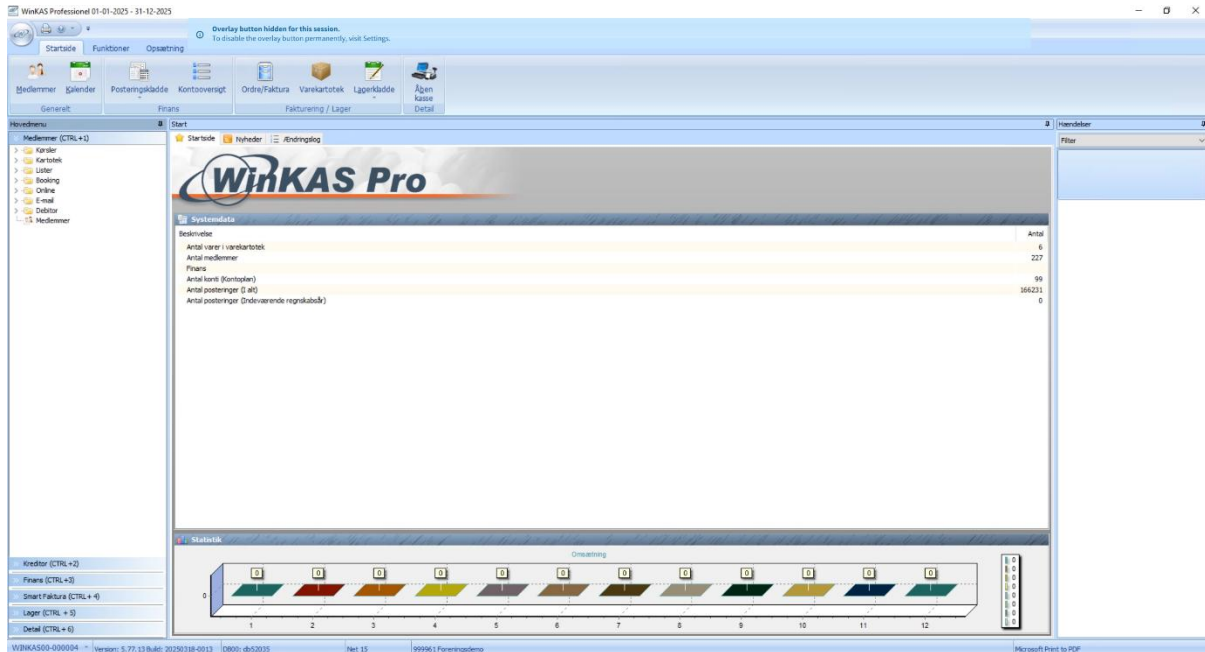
WinKAS Professionel 01-01-2025 - 31-12-2025

Overlay button hidden for this session.
To disable the overlay button permanently, visit Settings.

Startside Funktioner Opsætning

Medlemmer Kalender Posteringskladde Kontooversigt Ordre/Faktura Varekartotek Lagerkladde Åben kasse

Generelt Finans Fakturering / Lager Detail

Hovedmenu
Medlemmer (CTRL+1)
Kørsler
Kartotek
Lister
Booking
Online
E-mail
Debitor
Medlemmer

Start
Startside Nyheder Ændringslog

WinKAS Pro

Systemdata

| Beskrivelse | Antal |
|---|---|
| Antal varer i varekartotek | 6 |
| Antal medlemmer | 227 |
| Finans | |
| Antal konti (Kontoplan) | 99 |
| Antal posteringer (I alt) | 166231 |
| Antal posteringer (Indeværende regnskabsår) | 0 |

Statistik
Omsætning
0 0 0 0 0 0 0 0 0 0 0 0
0
1 2 3 4 5 6 7 8 9 10 11 12
0 0 0 0 0 0 0 0 0 0 0 0

Hændelser
Filter

Kreditor (CTRL+2)
Finans (CTRL+3)
Smart Faktura (CTRL+4)
Lager (CTRL + 5)
Detail (CTRL + 6)

WINKAS00-000004 Version: 5.77.13 Build: 20250318-0013 DB00: db52035 Net 15 999961 Foreningsdemo Microsoft Print to PDF